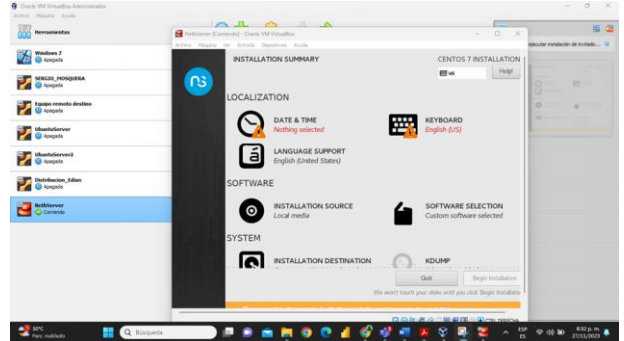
Oracle VM VirtualBox Administrador
Archivo Máquina Ayuda
Herramientas
Windows 7
Apagada
SERGIO_MOSQUERA
Apagada
Equipo remoto destino
Apagada
UbuntuServer
Apagada
UbuntuServer2
Apagada
Distribucion_Edian
Apagada
NethServer
Corriendo
NethServer [Corriendo] - Oracle VM VirtualBox
Archivo Máquina Ver Entrada Dispositivos Ayuda
INSTALLATION SUMMARY
CENTOS 7 INSTALLATION
us
Help!
LOCALIZATION
DATE & TIME
Nothing selected
KEYBOARD
English (US)
LANGUAGE SUPPORT
English (United States)
SOFTWARE
INSTALLATION SOURCE
Local media
SOFTWARE SELECTION
Custom software selected
SYSTEM
INSTALLATION DESTINATION
KDUMP
Quit
Begin Installation
We won't touch your disks until you click 'Begin Installation'
ejecutar instalación de invitado...
CTRL DERECHA
30°C
Parc. nublado
Búsqueda
ESP
ES
8:32 p. m.
27/11/2023